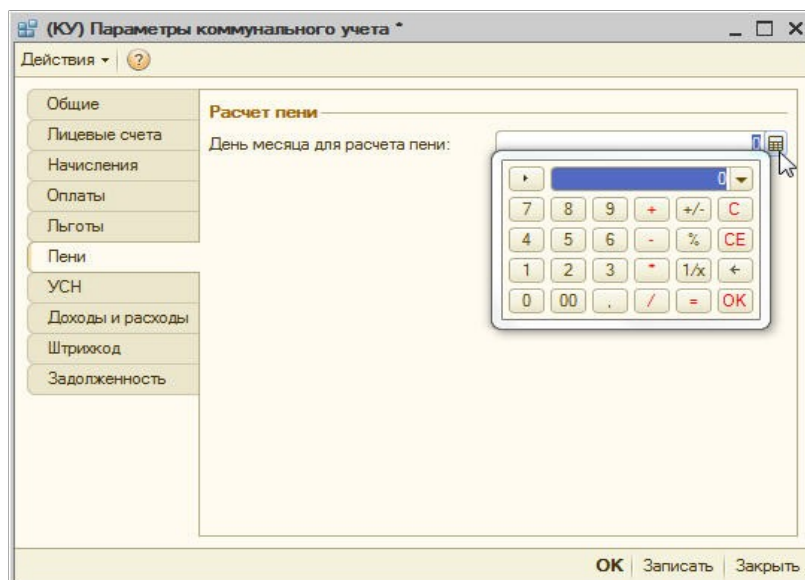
(КУ) Параметры коммунального учета *

Действия ▾ ?

Общие
Лицевые счета
Начисления
Оплаты
Льготы
Пени
УСН
Доходы и расходы
Штрихкод
Задолженность

Расчет пени

День месяца для расчета пени: 0

0

| 7 | 8 | 9 | + | +/- | C |
|---|---|---|---|---|---|
| 4 | 5 | 6 | - | % | CE |
| 1 | 2 | 3 | * | 1/x | ← |
| 0 | 00 | , | / | = | OK |

OK | Записать | Закрыть